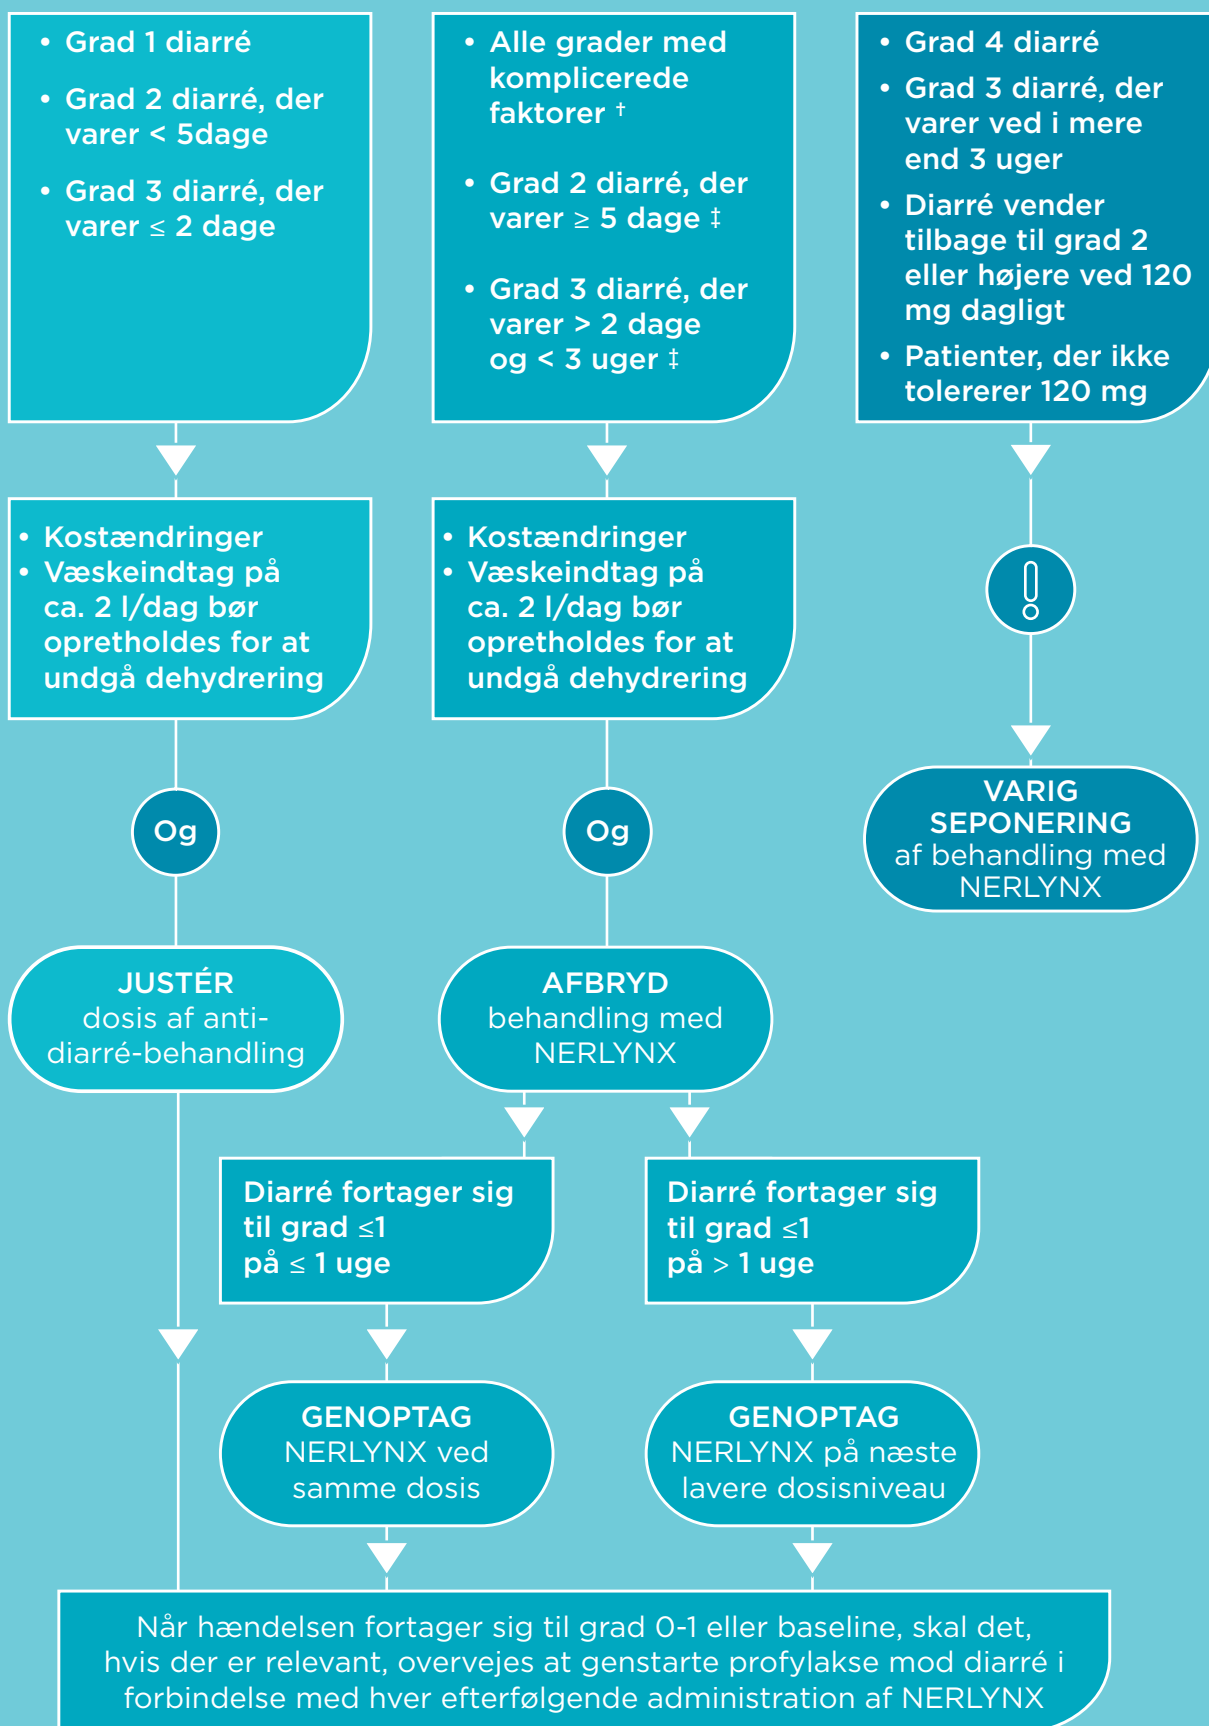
• Grad 1 diarré
• Grad 2 diarré, der varer < 5dage
• Grad 3 diarré, der varer ≤ 2 dage

• Alle grader med komplicerede faktorer †
• Grad 2 diarré, der varer ≥ 5 dage ‡
• Grad 3 diarré, der varer > 2 dage og < 3 uger ‡

• Grad 4 diarré
• Grad 3 diarré, der varer ved i mere end 3 uger
• Diarré vender tilbage til grad 2 eller højere ved 120 mg dagligt
• Patienter, der ikke tolererer 120 mg

• Kostændringer
• Væskeindtag på ca. 2 l/dag bør opretholdes for at undgå dehydrering

• Kostændringer
• Væskeindtag på ca. 2 l/dag bør opretholdes for at undgå dehydrering

!

VARIG SEPONERING af behandling med NERLYNX

Og

Og

JUSTÉR dosis af anti-diarré-behandling

AFBRYD behandling med NERLYNX

Diarré fortager sig til grad ≤1 på ≤ 1 uge

Diarré fortager sig til grad ≤1 på > 1 uge

GENOPTAG NERLYNX ved samme dosis

GENOPTAG NERLYNX på næste lavere dosisniveau

Når hændelsen fortager sig til grad 0-1 eller baseline, skal det, hvis der er relevant, overvejes at genstarte profylakse mod diarré i forbindelse med hver efterfølgende administration af NERLYNX